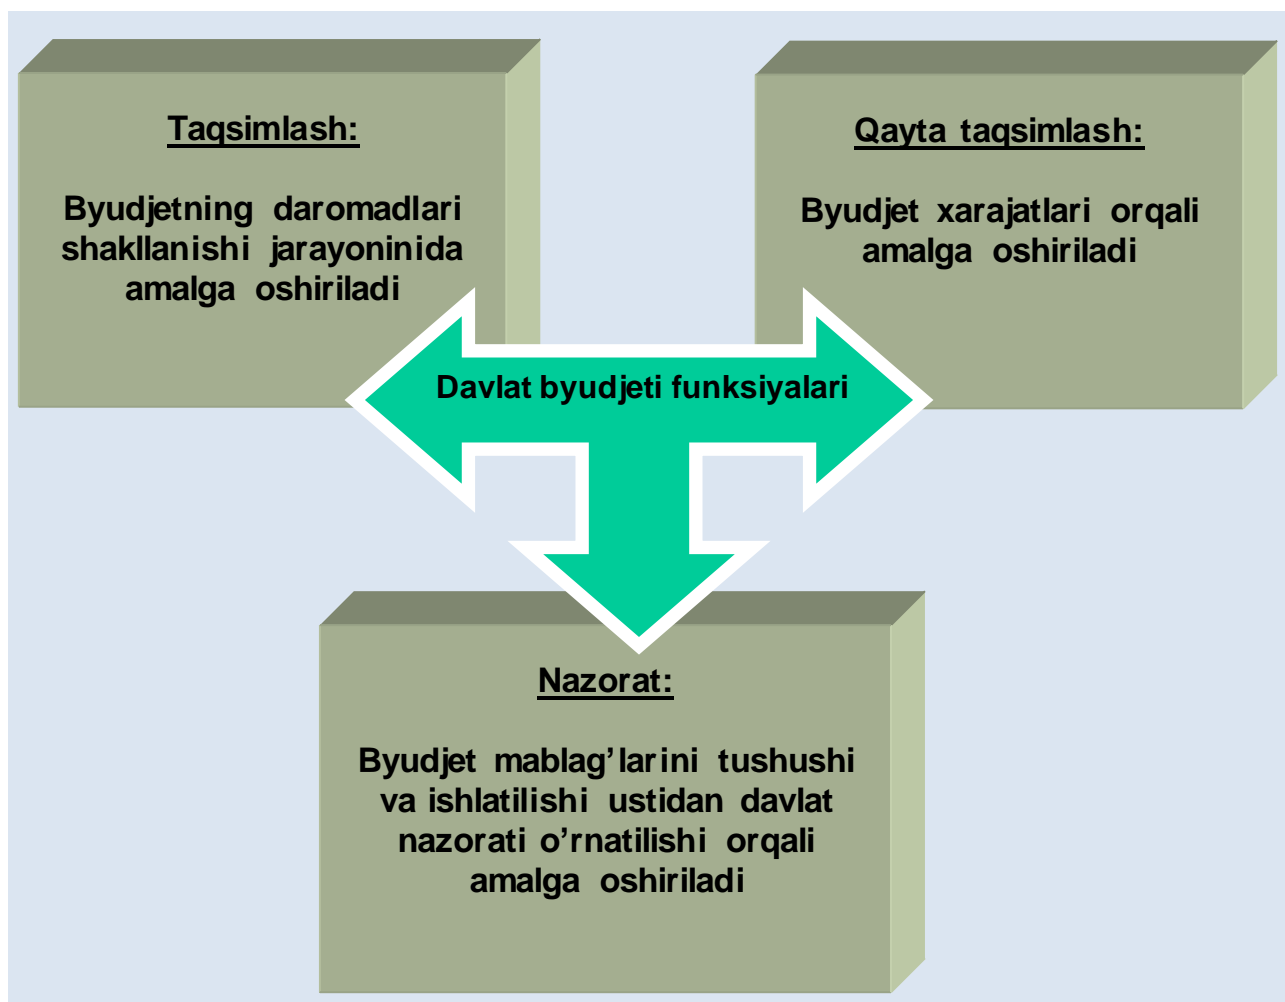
Taqsimlash:

Byudjetning daromadlari shakllanishi jarayoninida amalga oshiriladi

Qayta taqsimlash:

Byudjet xarajatlari orqali amalga oshiriladi

Davlat byudjeti funksiyalari

Nazorat:

Byudjet mablag'larini tushushi va ishlatilishi ustidan davlat nazorati o'rnatilishi orqali amalga oshiriladi